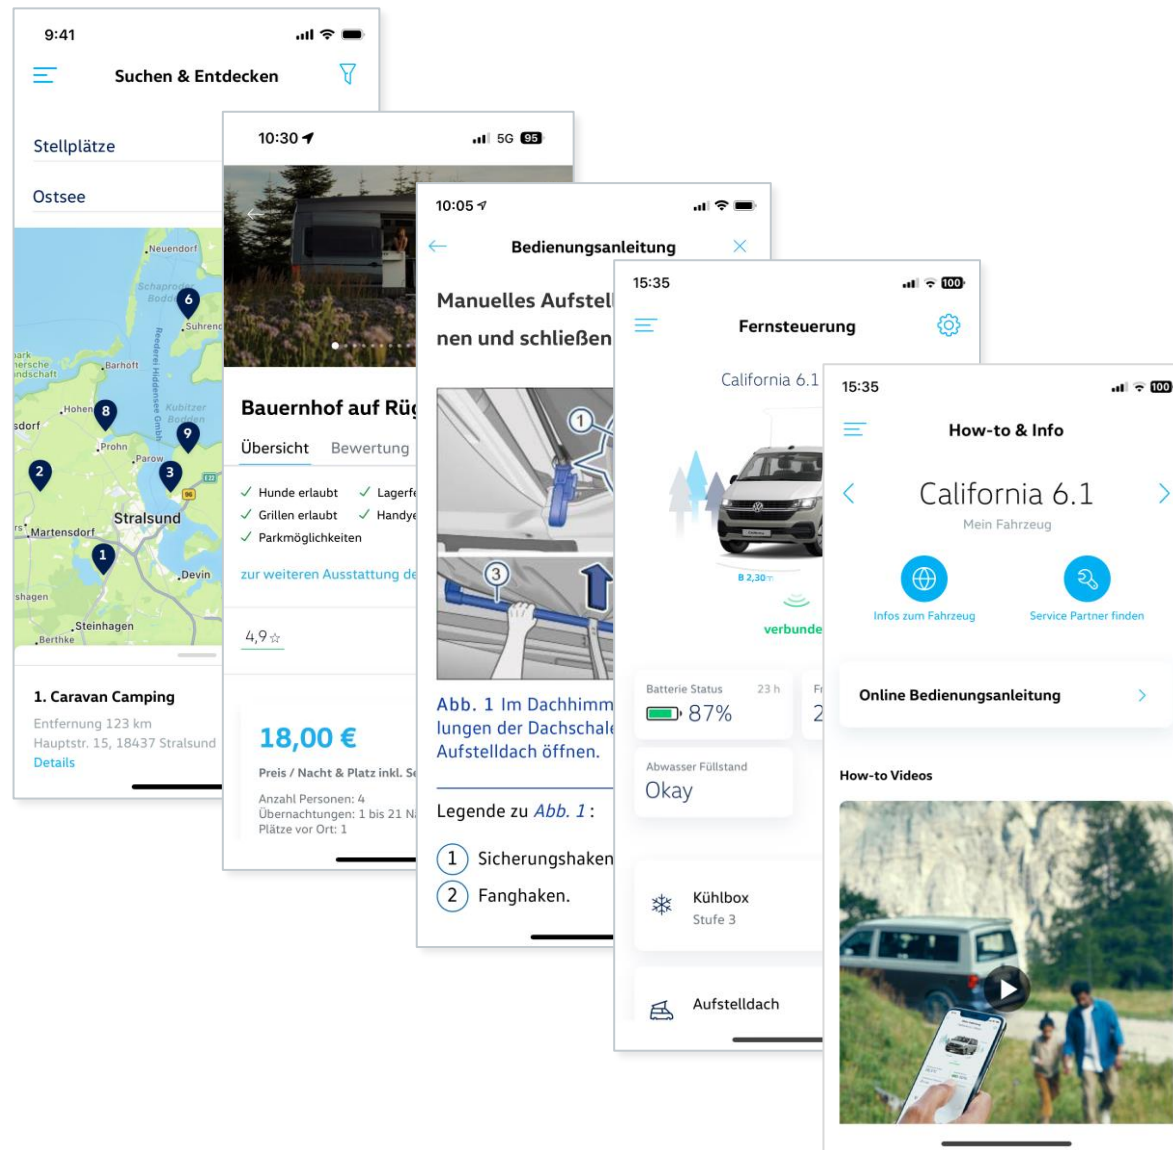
9:41

Suchen & Entdecken

Stellplätze

Ostsee

Neuendorf
Schaproder Bodden
6
Suhrendorf
Barhoft
Hohen
8
Kubitzer Bodden
9
Prohn
Parow
2
3
Martensdorf
Stralsund
1
Devin
Steinhagen
Berthke

1. Caravan Camping
Entfernung 123 km
Hauptstr. 15, 18437 Stralsund
Details

10:30

5G 95

Bauernhof auf Rüg

Übersicht Bewertung

✓ Hunde erlaubt ✓ Lagerf
✓ Grillen erlaubt ✓ Handy
✓ Parkmöglichkeiten

zur weiteren Ausstattung de

4,9 ☆

18,00 €

Preis / Nacht & Platz inkl. Se

Anzahl Personen: 4
Übernachtungen: 1 bis 21 N
Plätze vor Ort: 1

10:05

Bedienungsanleitung

Manuelles Aufstel
nen und schließen

1
3

Abb. 1 Im Dachhimm
lungen der Dachschale
Aufstelldach öffnen.

Legende zu Abb. 1:

1 Sicherungshaken
2 Fanghaken.

15:35

100

Fernsteuerung

California 6.1

B 2,30 m

verbunde

Batterie Status 23 h
87%

Abwasser Füllstand
Okay

Kühlbox
Stufe 3

Aufstelldach

15:35

100

How-to & Info

California 6.1

Mein Fahrzeug

Infos zum Fahrzeug

Service Partner finden

Online Bedienungsanleitung

How-to Videos